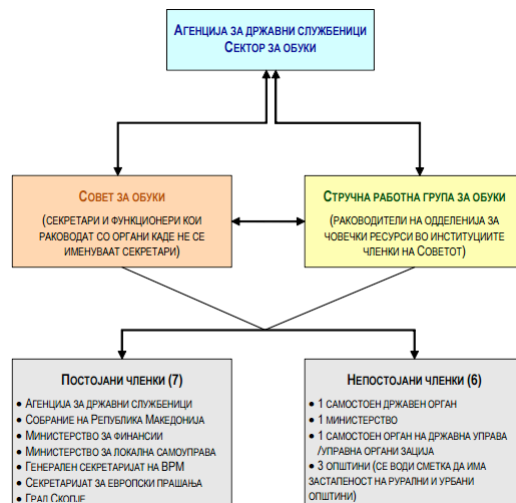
Агенција за државни службеници
Сектор за обуки

Совет за обуки
(секретари и функционери кои раководат со органи каде не се именуваат секретари)

Стручна работна група за обуки
(раководители на одделенија за човечки ресурси во институциите членки на Советот)

Постојани членки (7)
• Агенција за државни службеници
• Собрание на Република Македонија
• Министерство за финансии
• Министерство за локална самоуправа
• Генерален секретаријат на ВРМ
• Секретаријат за европски прашања
• Град Скопје

Непостојани членки (6)
• 1 самостоен државен орган
• 1 министерство
• 1 самостоен орган на државна управа /управа органи зација
• 3 општини (се води сметка да има застапеност на рурални и урбани општини)